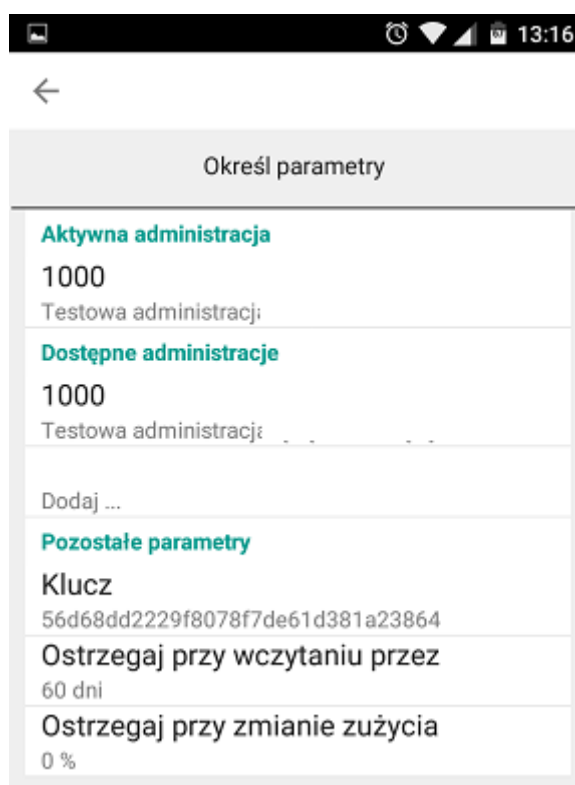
13:16

Określ parametry

Aktywna administracja

1000

Testowa administracj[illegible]

Dostępne administracje

1000

Testowa administracj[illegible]

Dodaj ...

Pozostałe parametry

Klucz

56d68dd2229f8078f7de61d381a23864

Ostrzegaj przy wczytaniu przez

60 dni

Ostrzegaj przy zmianie zużycia

0 %